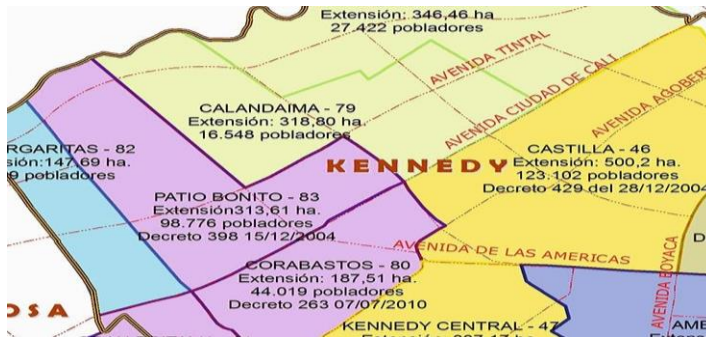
Extensión: 346,46 ha
27.422 pobladores

AVENIDA TINTAL

AVENIDA CIUDAD DE CALI

AVENIDA AGOBER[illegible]

CALANDAIMA - 79
Extensión: 318,80 ha.
16.548 pobladores

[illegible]RGARITAS - 82
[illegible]:147,69 ha.
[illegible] pobladores

KENNEDY

CASTILLA - 46
Extensión: 500,2 ha.
123.102 pobladores
Decreto 429 del 28/12/2004

PATIO BONITO - 83
Extensión313,61 ha.
98.776 pobladores
Decreto 398 15/12/2004

AVENIDA DE LAS AMERICAS

CORABASTOS - 80
Extensión: 187,51 ha.
44.019 pobladores
Decreto 263 07/07/2010

AVENIDA BOYACA

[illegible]OSA

KENNEDY CENTRAL - 47

AME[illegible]

D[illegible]